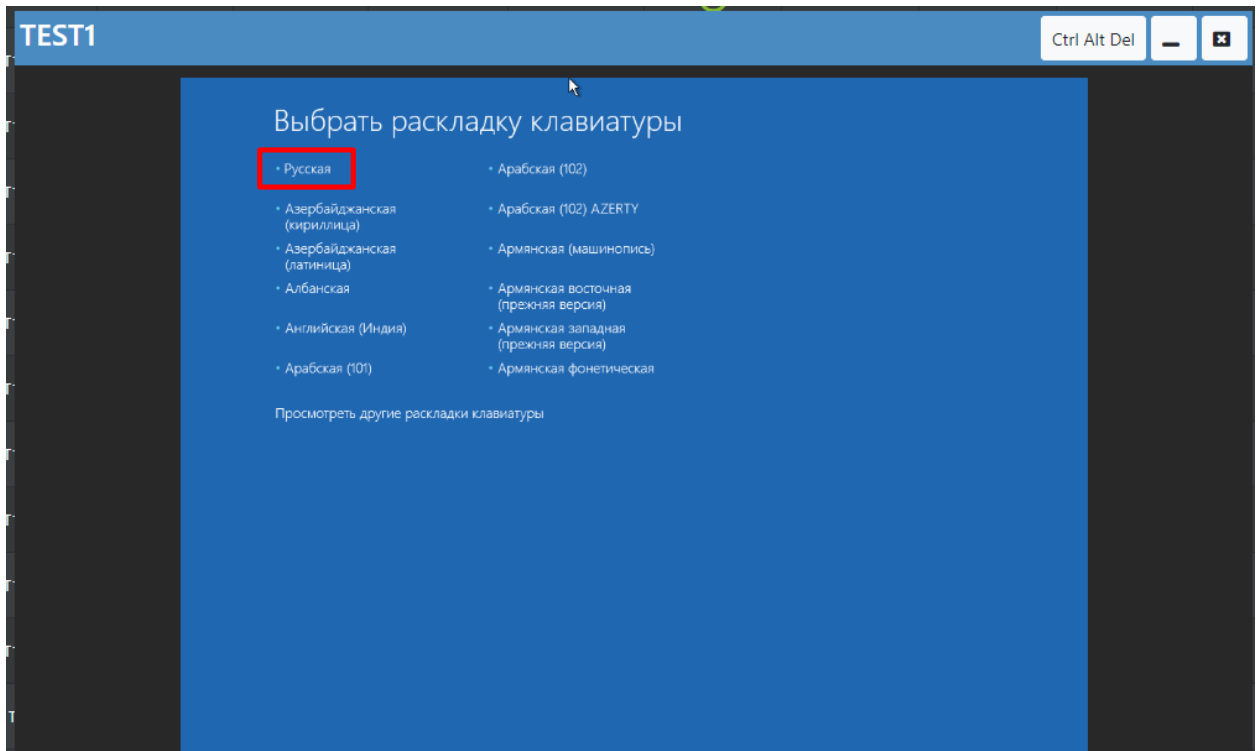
TEST1

Ctrl Alt Del

Выбрать раскладку клавиатуры

• Русская

• Азербайджанская (кириллица)

• Азербайджанская (латиница)

• Албанская

• Английская (Индия)

• Арабская (101)

• Арабская (102)

• Арабская (102) AZERTY

• Армянская (машинопись)

• Армянская восточная (прежняя версия)

• Армянская западная (прежняя версия)

• Армянская фонетическая

Просмотреть другие раскладки клавиатуры